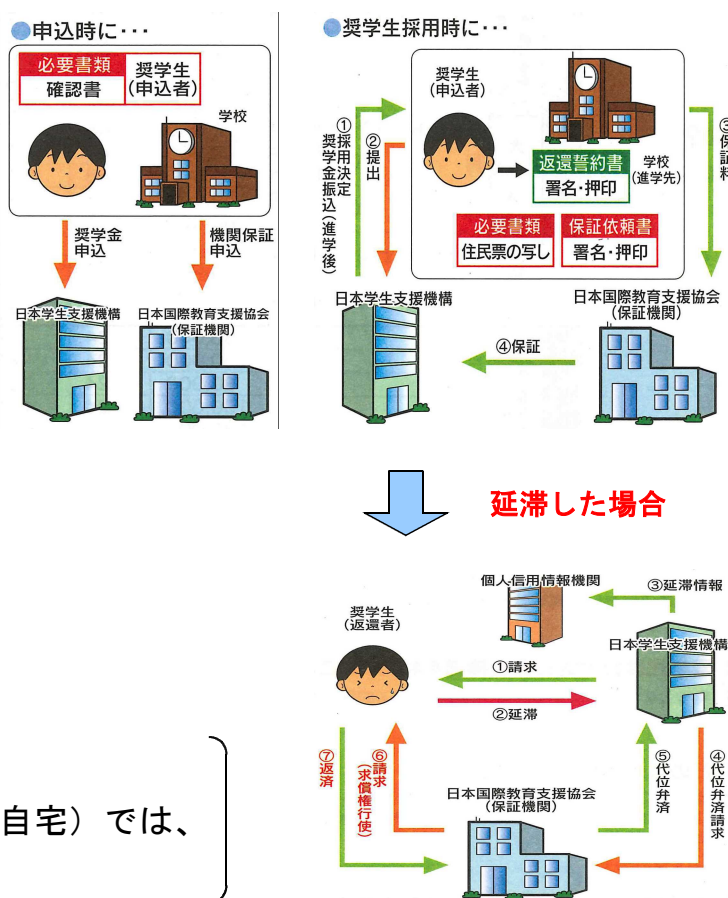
申込時に・・・

| 必要書類 | 奨学生 |
|---|---|
| 確認書 | (申込者) |

学校

奨学金申込

機関保証申込

日本学生支援機構

日本国際教育支援協会
(保証機関)

奨学生採用時に・・・

奨学生
(申込者)

①採用決定 奨学金振込(進学後)

②提出

返還誓約書
署名・押印

学校
(進学先)

③保証料

| 必要書類 | 保証依頼書 |
|---|---|
| 住民票の写し | 署名・押印 |

日本学生支援機構

日本国際教育支援協会
(保証機関)

④保証

延滞した場合

個人信用情報機関

③延滞情報

奨学生
(返還者)

日本学生支援機構

①請求

②延滞

⑦返済

⑥請求
(求償権行使)

⑤代位弁済

④代位弁済請求

日本国際教育支援協会
(保証機関)

自宅）では、